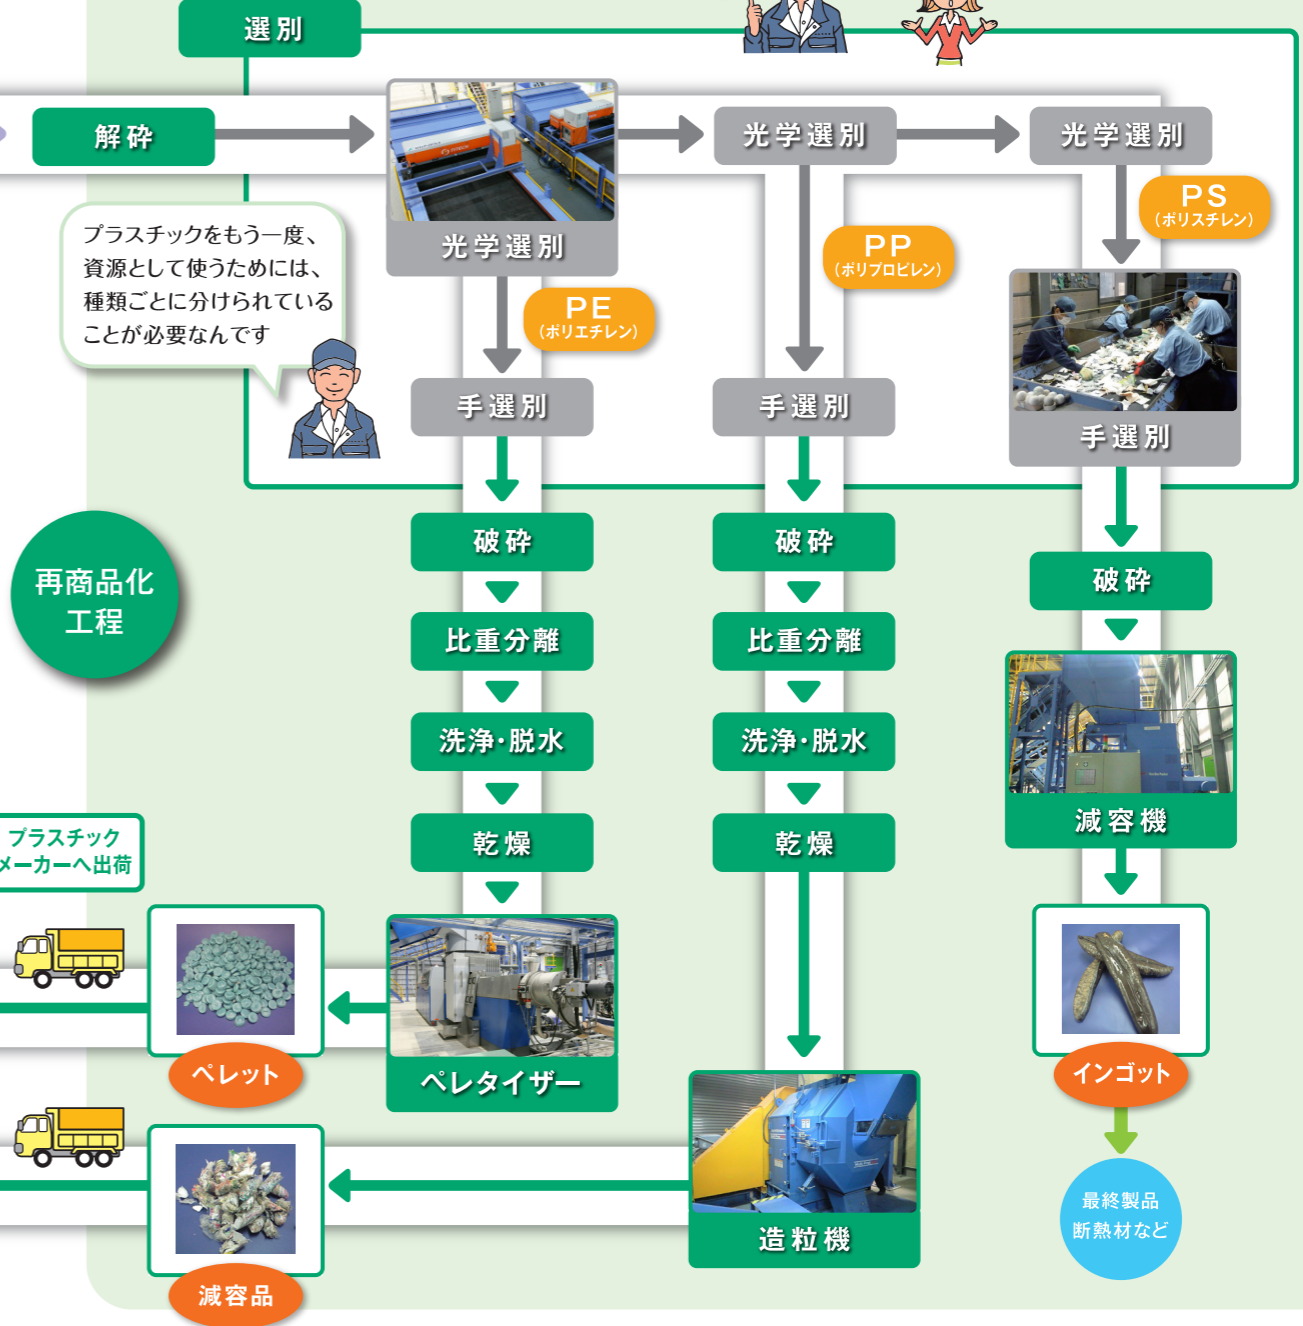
選別

解砕

光学選別

光学選別

光学選別

プラスチックをもう一度、資源として使うためには、種類ごとに分けられていることが必要なんです

PE
（ポリエチレン）

PP
（ポリプロピレン）

PS
（ポリスチレン）

手選別

手選別

手選別

再商品化工程

破砕

比重分離

洗浄·脱水

乾燥

破砕

比重分離

洗浄·脱水

乾燥

破砕

減容機

プラスチックメーカーへ出荷

ペレット

ペレタイザー

インゴット

最終製品
断熱材など

造粒機

減容品